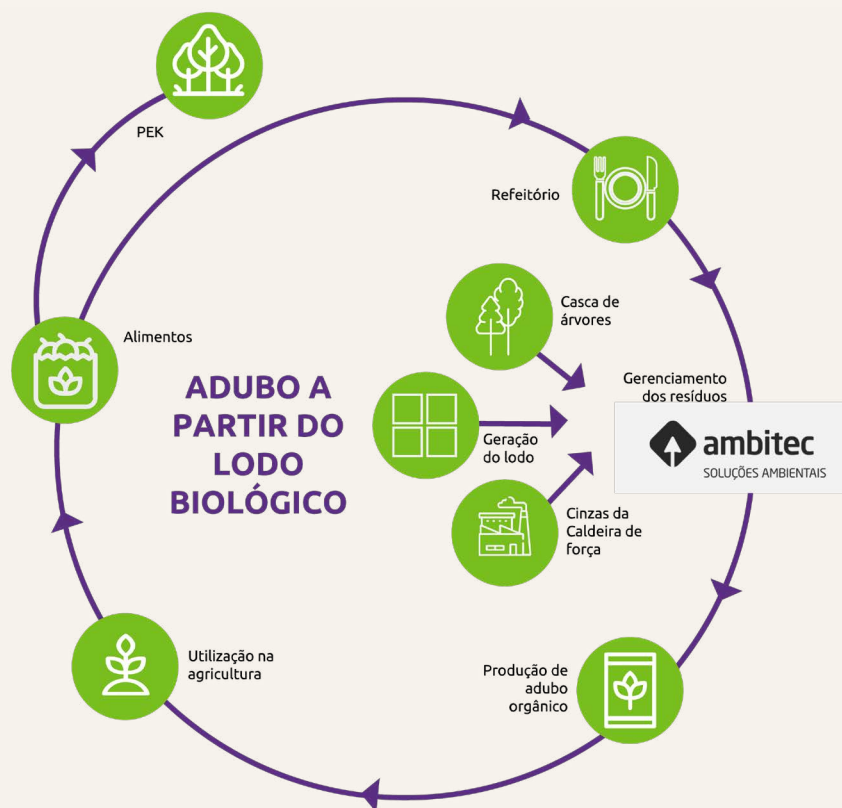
PEK

Refeitório

Casca de árvores

Alimentos

ADUBO A PARTIR DO LODO BIOLÓGICO

Gerenciamento dos resíduos

Geração do lodo

ambitec
SOLUÇÕES AMBIENTAIS

Cinzas da Caldeira de força

Utilização na agricultura

Produção de adubo orgânico